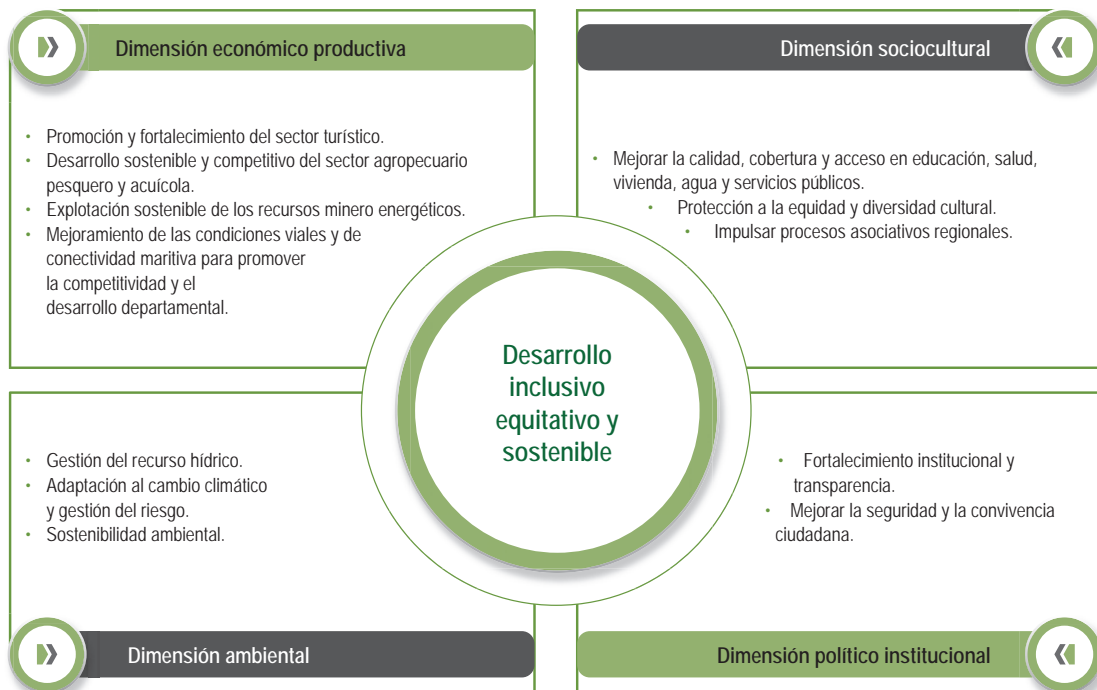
Dimensión económico productiva

- Promoción y fortalecimiento del sector turístico.
- Desarrollo sostenible y competitivo del sector agropecuario pesquero y acuícola.
- Explotación sostenible de los recursos minero energéticos.
- Mejoramiento de las condiciones viales y de conectividad maritiva para promover la competitividad y el desarrollo departamental.

Dimensión sociocultural

- Mejorar la calidad, cobertura y acceso en educación, salud, vivienda, agua y servicios públicos.
- Protección a la equidad y diversidad cultural.
- Impulsar procesos asociativos regionales.

Desarrollo inclusivo equitativo y sostenible

- Gestión del recurso hídrico.
- Adaptación al cambio climático y gestión del riesgo.
- Sostenibilidad ambiental.

Dimensión ambiental

- Fortalecimiento institucional y transparencia.
- Mejorar la seguridad y la convivencia ciudadana.

Dimensión político institucional